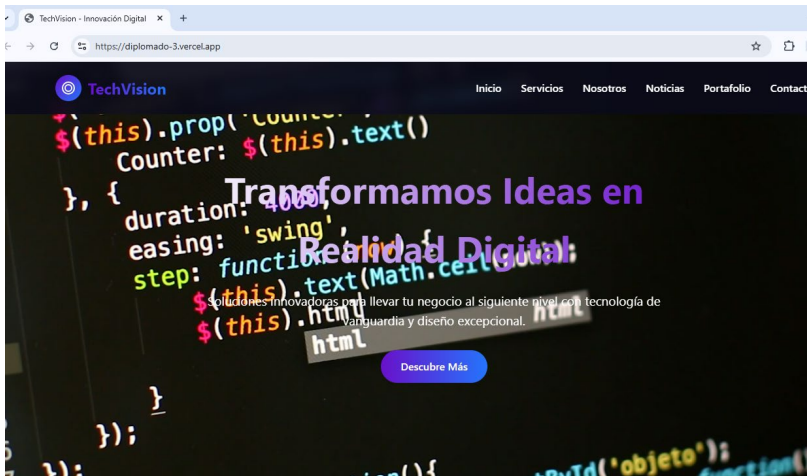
TechVision - Innovación Digital ×  +

https://diplomado-3.vercel.app

TechVision

Inicio Servicios Nosotros Noticias Portafolio Contact

$(this).prop('Counter',
Counter: $(this).text()
}, {
duration: 4000,
easing: 'swing',
step: function (now) {
$(this).text(Math.ceil(now));
$(this).html
html
html
}
});

Transformamos Ideas en Realidad Digital

Soluciones innovadoras para llevar tu negocio al siguiente nivel con tecnología de vanguardia y diseño excepcional.

Descubre Más

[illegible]Id('objeto');